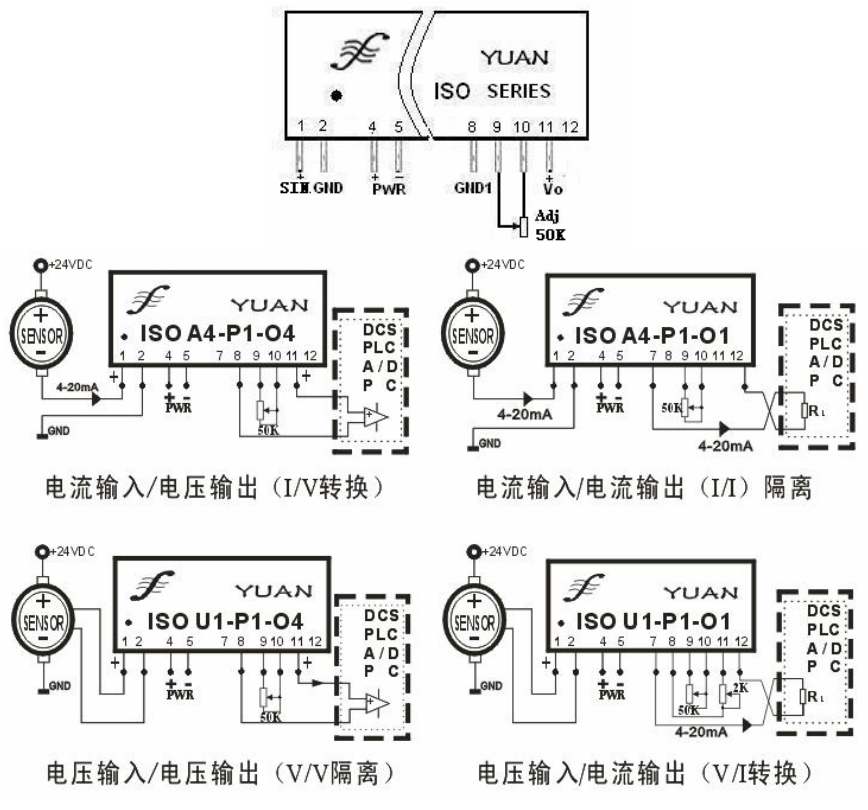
YUAN
ISO SERIES
1 2 4 5 8 9 10 11 12
SIN GND + PWR − GND1 + Vo
Adj
50K

+24VDC
SENSOR
YUAN
ISO A4-P1-O4
1 2 4 5 7 8 9 10 11 12
4-20mA
PWR
GND
50K
DCS
PLC
A/D
P C
电流输入/电压输出（I/V转换）

+24VDC
SENSOR
YUAN
ISO A4-P1-O1
1 2 4 5 7 8 9 10 11 12
4-20mA
PWR
50K
4-20mA
GND
DCS
PLC
A/D
P C
$R_L$
电流输入/电流输出（I/I）隔离

+24VDC
SENSOR
GND
YUAN
ISO U1-P1-O4
1 2 4 5 7 8 9 10 11 12
PWR
50K
DCS
PLC
A/D
P C
电压输入/电压输出（V/V隔离）

+24VDC
SENSOR
GND
YUAN
ISO U1-P1-O1
1 2 4 5 7 8 9 10 11 12
PWR
50K
2K
4-20mA
DCS
PLC
A/D
P C
$R_L$
电压输入/电流输出（V/I转换）